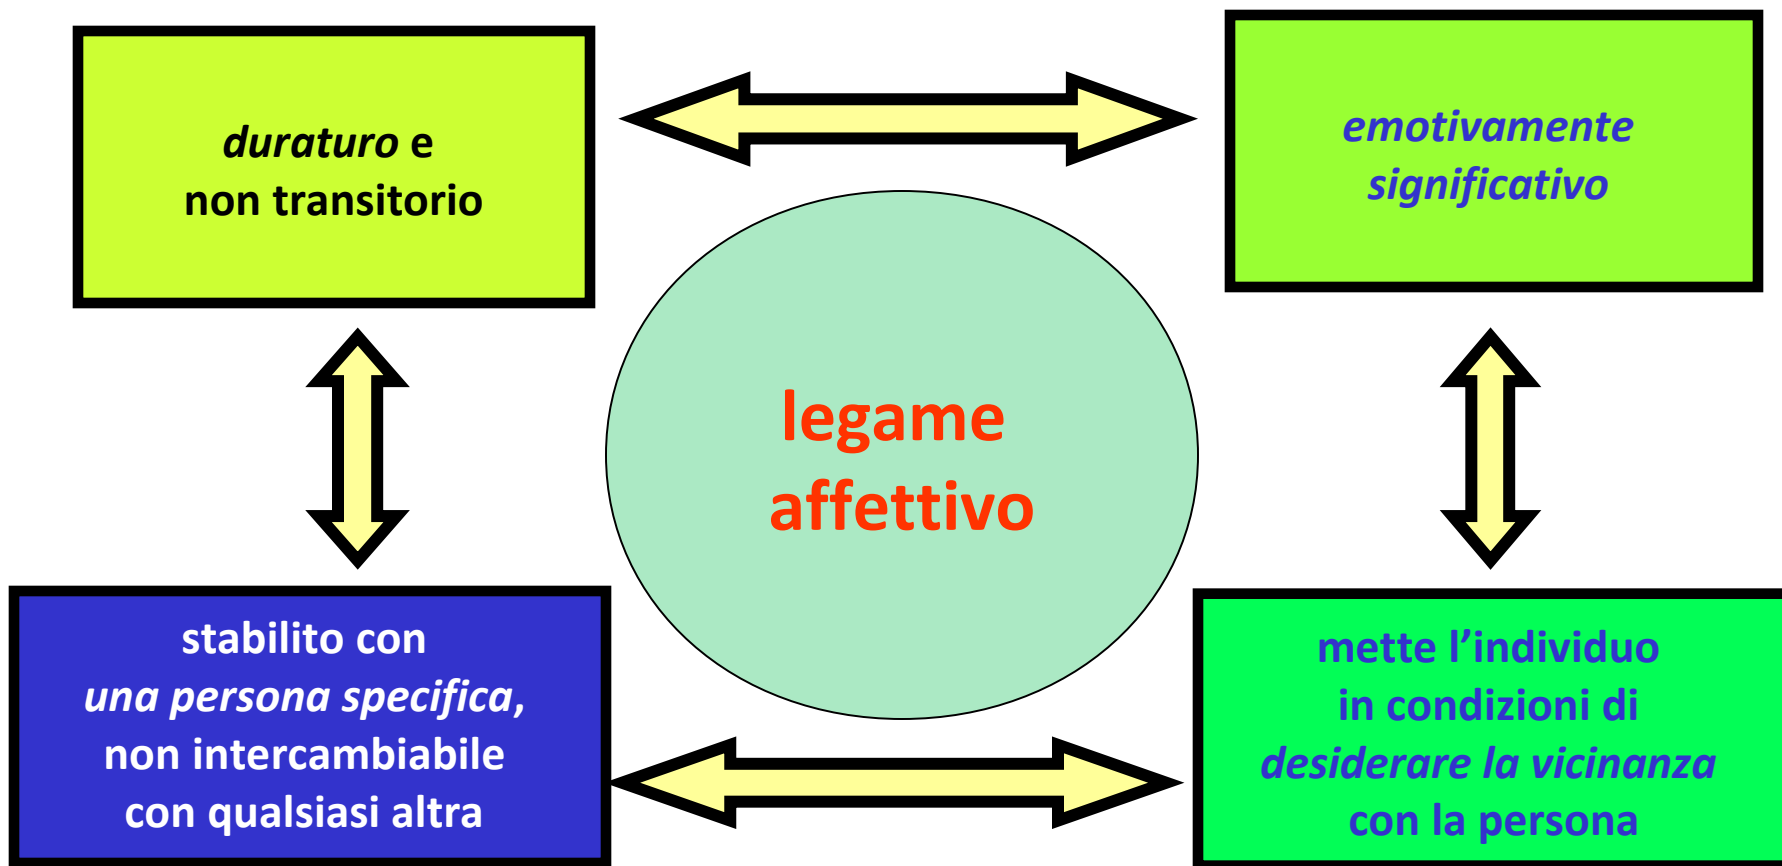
duraturo e
non transitorio

emotivamente
significativo

legame
affettivo

stabilito con
una persona specifica,
non intercambiabile
con qualsiasi altra

mette l’individuo
in condizioni di
desiderare la vicinanza
con la persona